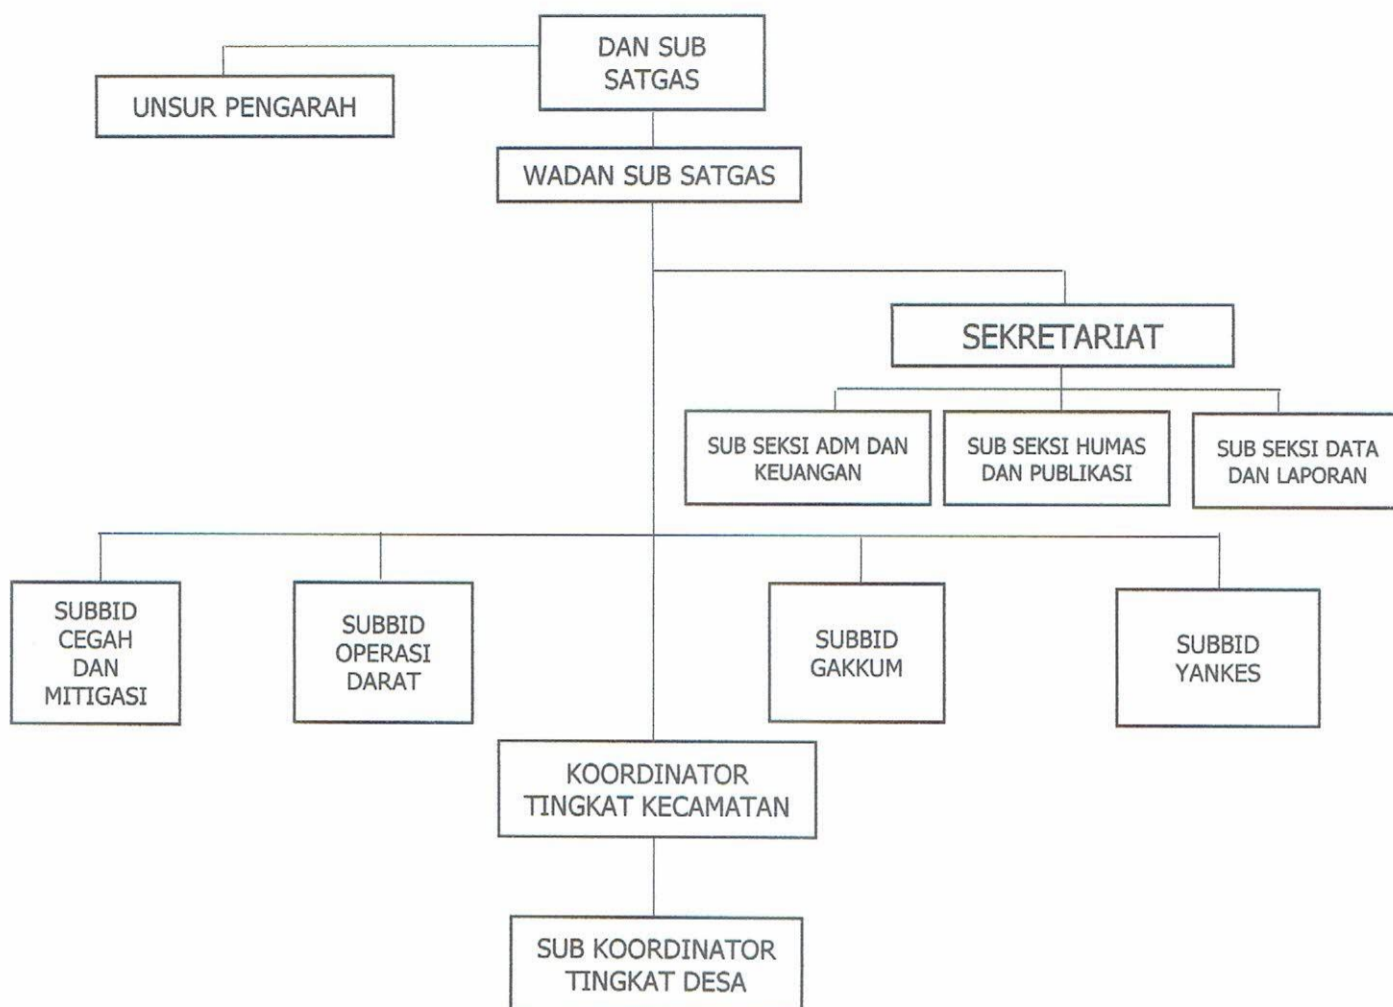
DAN SUB SATGAS

UNSUR PENGARAH

WADAN SUB SATGAS

SEKRETARIAT

SUB SEKSI ADM DAN KEUANGAN

SUB SEKSI HUMAS DAN PUBLIKASI

SUB SEKSI DATA DAN LAPORAN

SUBBID CEGAH DAN MITIGASI

SUBBID OPERASI DARAT

SUBBID GAKKUM

SUBBID YANKES

KOORDINATOR TINGKAT KECAMATAN

SUB KOORDINATOR TINGKAT DESA